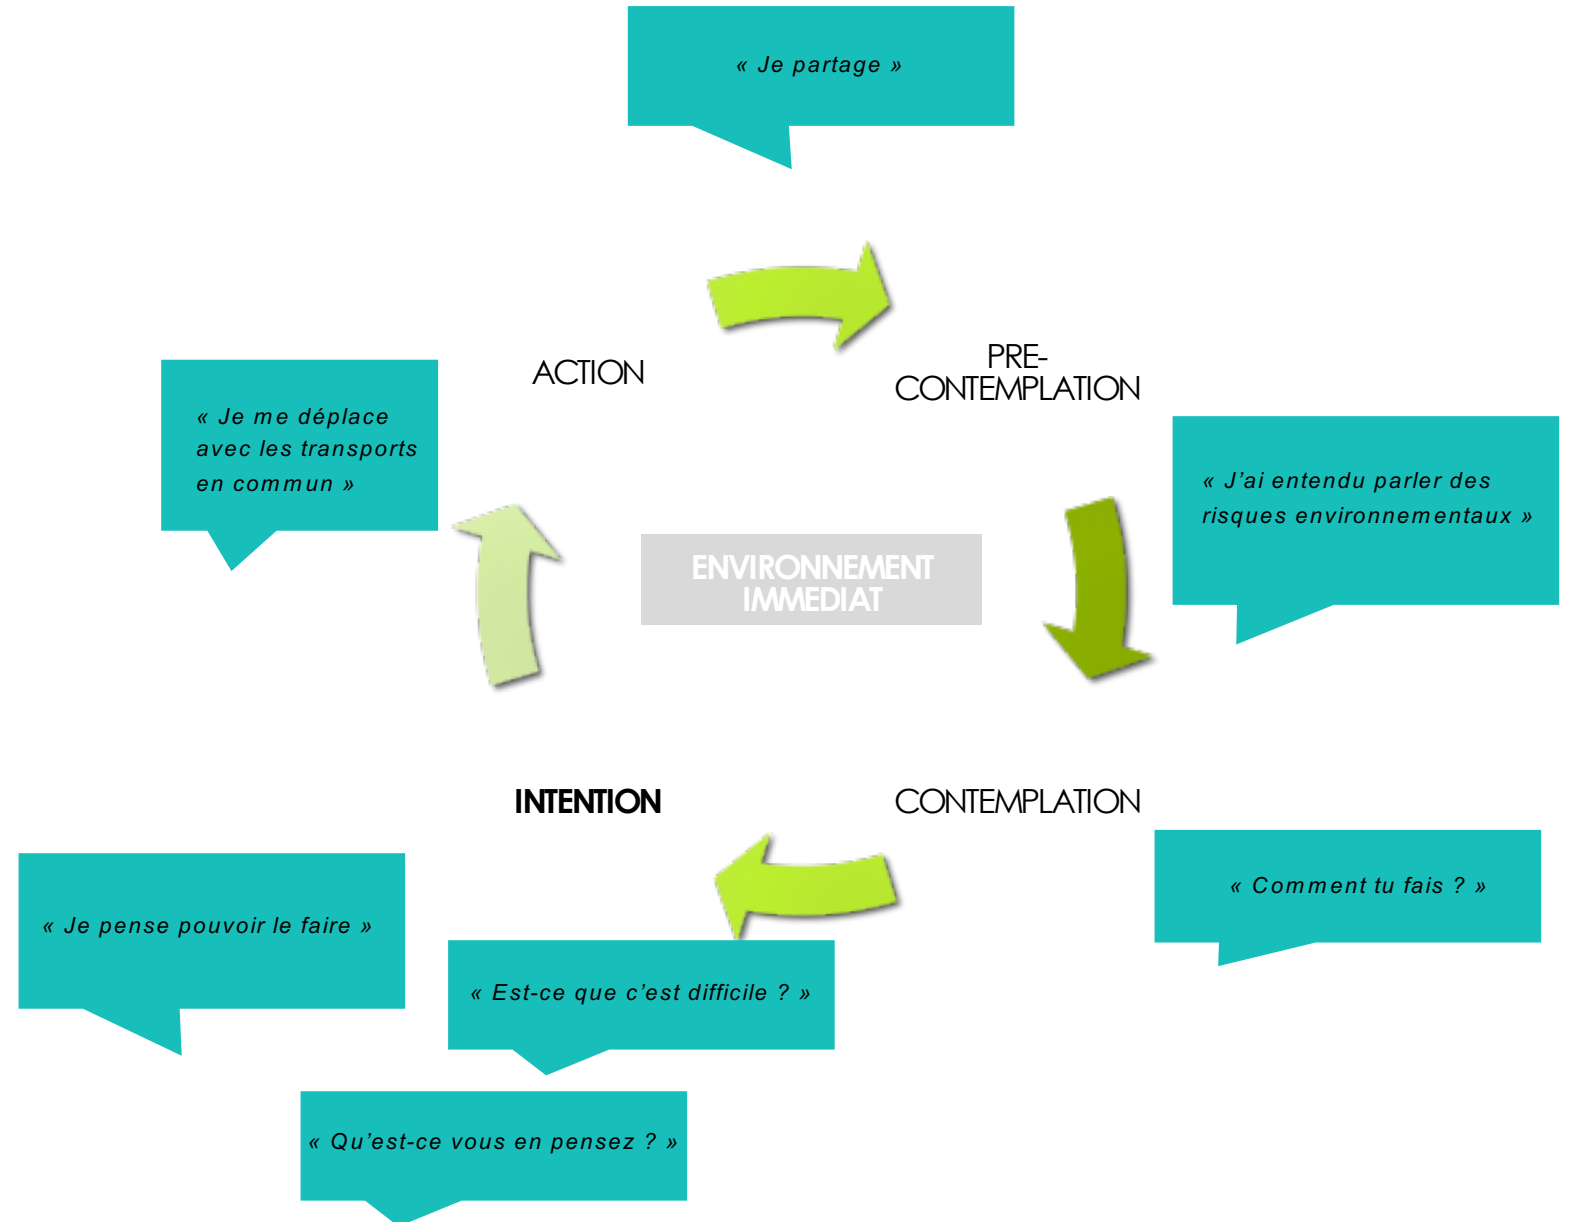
« Je partage »

ACTION

PRE-
CONTEMPLATION

« Je me déplace avec les transports en commun »

« J'ai entendu parler des risques environnementaux »

ENVIRONNEMENT
IMMEDIAT

INTENTION

CONTEMPLATION

« Comment tu fais ? »

« Je pense pouvoir le faire »

« Est-ce que c'est difficile ? »

« Qu'est-ce vous en pensez ? »